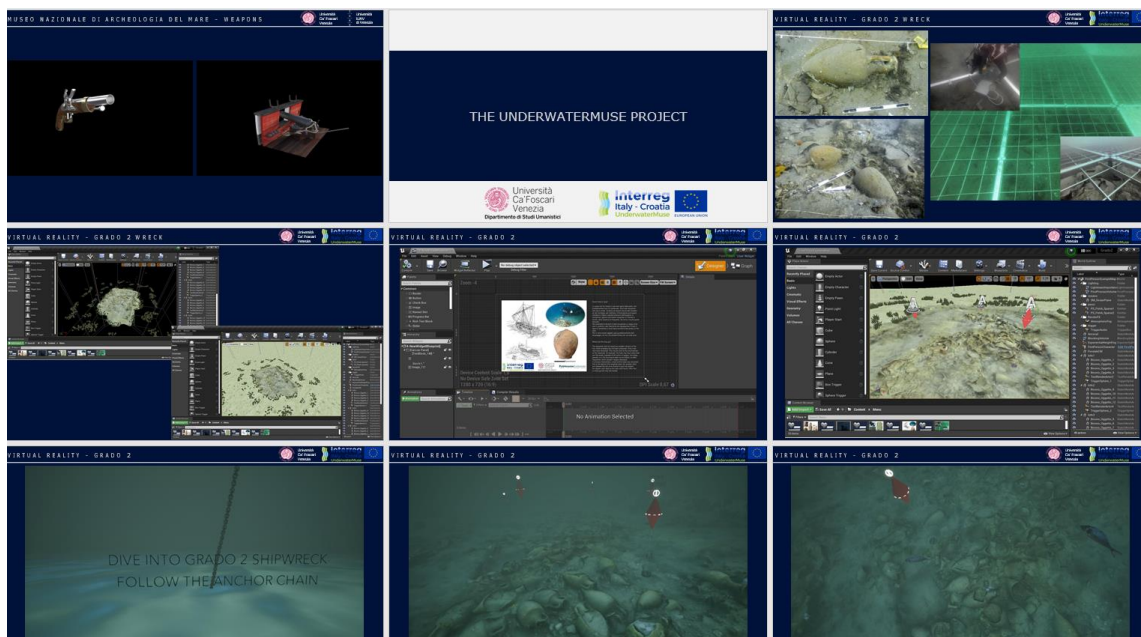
MUSEO NAZIONALE DI ARCHEOLOGIA DEL MARE - WEAPONS

Università Ca' Foscari Venezia

THE UNDERWATERMUSE PROJECT

Università Ca'Foscari Venezia
Dipartimento di Studi Umanistici

Interreg
Italy - Croatia
UnderwaterMuse

EUROPEAN UNION

VIRTUAL REALITY - GRADO 2 WRECK

Università Ca' Foscari Venezia

Interreg

VIRTUAL REALITY - GRADO 2 WRECK

VIRTUAL REALITY - GRADO 2

No Animation Selected

VIRTUAL REALITY - GRADO 2

VIRTUAL REALITY - GRADO 2

DIVE INTO GRADO 2 SHIPWRECK
FOLLOW THE ANCHOR CHAIN

VIRTUAL REALITY - GRADO 2

VIRTUAL REALITY - GRADO 2